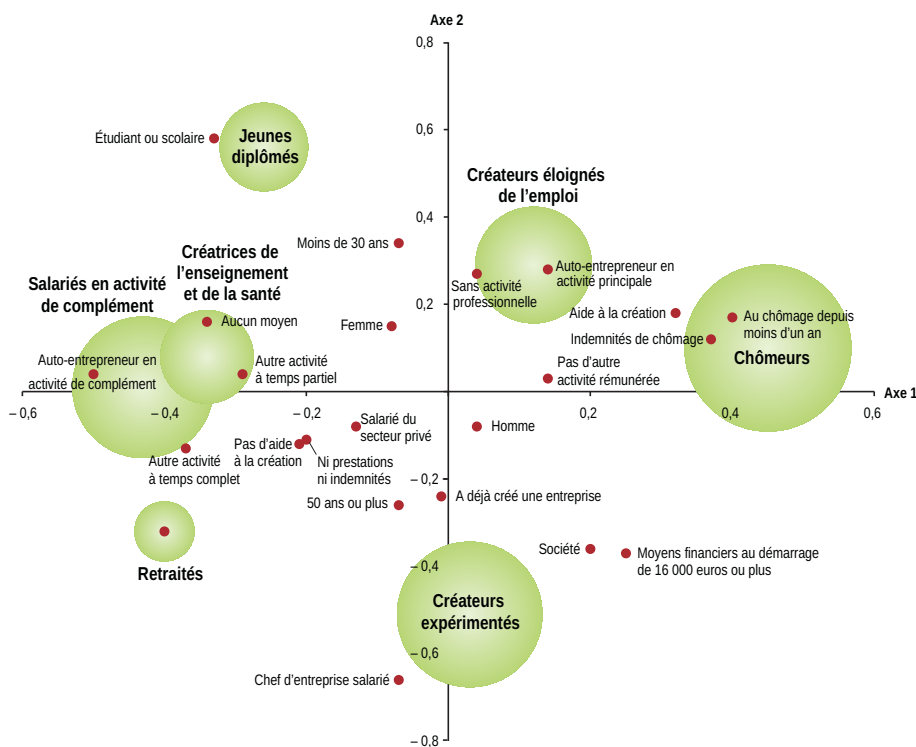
Axe 2

0,8

0,6

0,4

0,2

– 0,2

– 0,4

– 0,6

– 0,8

Axe 1

– 0,6

– 0,4

– 0,2

0,2

0,4

0,6

Jeunes diplômés

Étudiant ou scolaire

Créateurs éloignés de l'emploi

Moins de 30 ans

Sans activité professionnelle

Auto-entrepreneur en activité principale

Créatrices de l'enseignement et de la santé

Salariés en activité de complément

Aucun moyen

Femme

Aide à la création

Au chômage depuis moins d'un an

Indemnités de chômage

Chômeurs

Auto-entrepreneur en activité de complément

Autre activité à temps partiel

Pas d'autre activité rémunérée

Salarié du secteur privé

Homme

Pas d'aide à la création

Ni prestations ni indemnités

Autre activité à temps complet

A déjà créé une entreprise

50 ans ou plus

Retraités

Société

Moyens financiers au démarrage de 16 000 euros ou plus

Créateurs expérimentés

Chef d'entreprise salarié